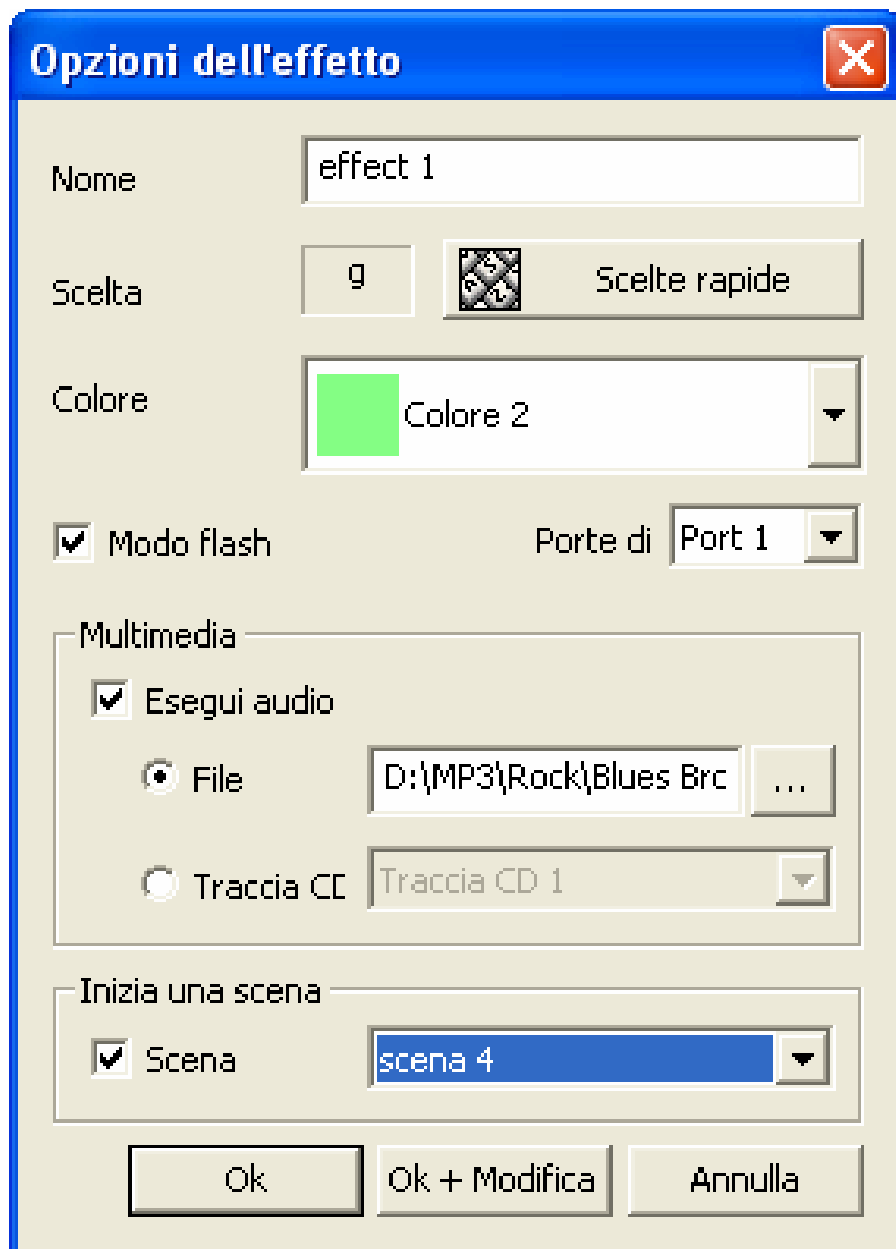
Opzioni dell'effetto

Nome effect 1

Scelta g Scelte rapide

Colore Colore 2

Modo flash Porte di Port 1

Multimedia

Esegui audio

File D:\MP3\Rock\Blues Brc ...

Traccia CD Traccia CD 1

Inizia una scena

Scena scena 4

Ok Ok + Modifica Annulla